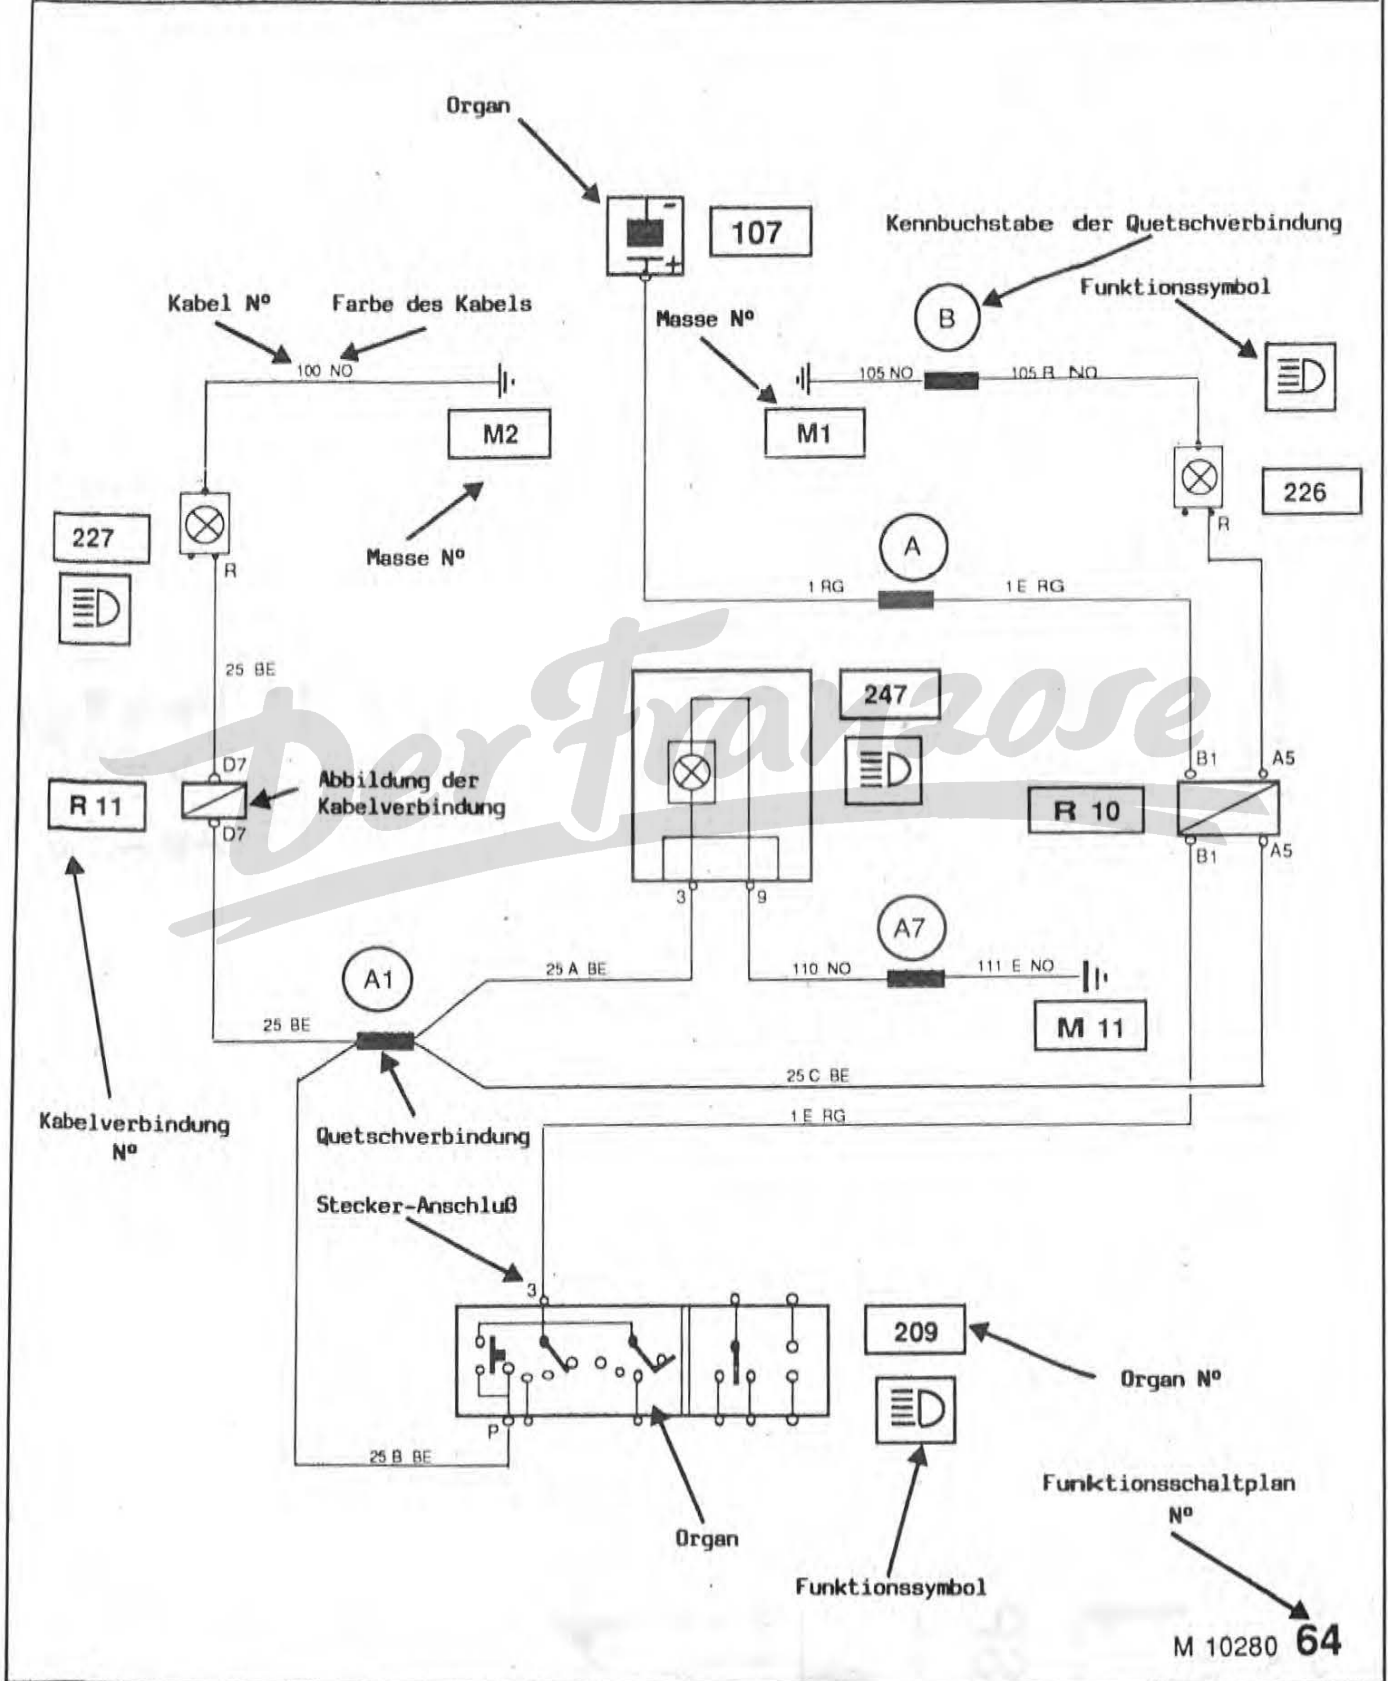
Organ

107

Kennbuchstabe der Quetschverbindung

Kabel Nº

Farbe des Kabels

Funktionssymbol

B

Masse Nº

100 NO

105 NO

105 B NO

M2

M1

226

227

R

Masse Nº

A

R

1 RG

1 E RG

25 BE

247

D7

Abbildung der Kabelverbindung

B1

A5

R 11

R 10

D7

B1

A5

3

9

A7

A1

25 A BE

110 NO

111 E NO

25 BE

M 11

25 C BE

Kabelverbindung Nº

Quetschverbindung

1 E RG

Stecker-Anschluß

3

209

Organ Nº

P

25 B BE

Funktionsschaltplan Nº

Organ

Funktionssymbol

Der Franzose

M 10280 64